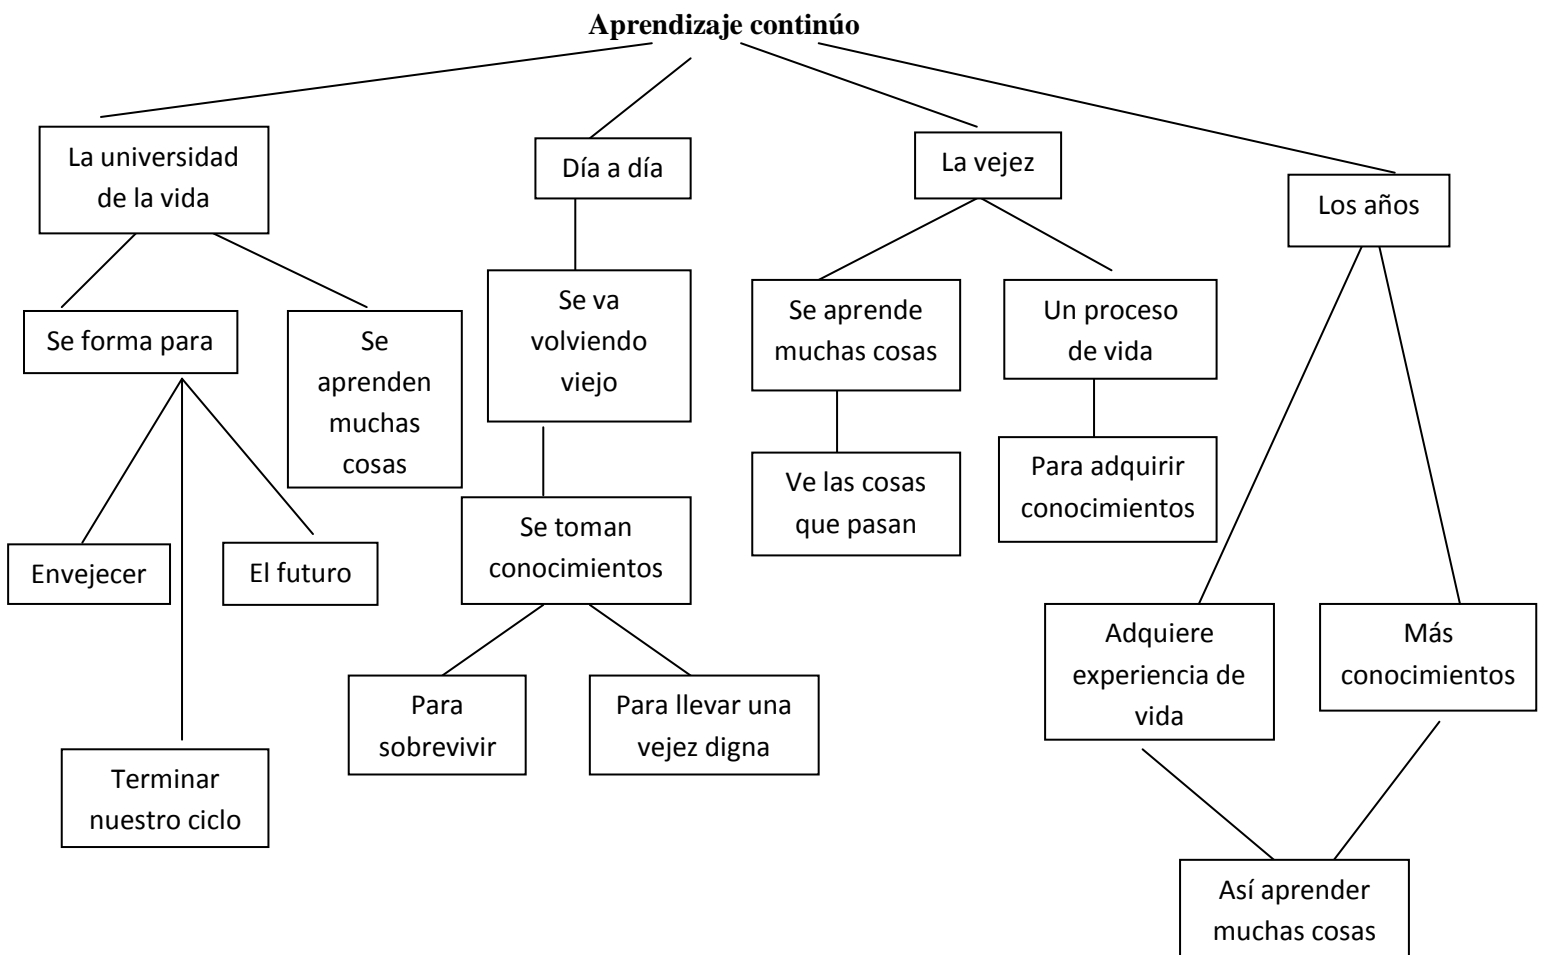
Aprendizaje continúo

La universidad de la vida

Día a día

La vejez

Los años

Se forma para

Se aprenden muchas cosas

Se va volviendo viejo

Se aprende muchas cosas

Un proceso de vida

Envejecer

El futuro

Terminar nuestro ciclo

Se toman conocimientos

Para sobrevivir

Para llevar una vejez digna

Ve las cosas que pasan

Para adquirir conocimientos

Adquiere experiencia de vida

Más conocimientos

Así aprender muchas cosas